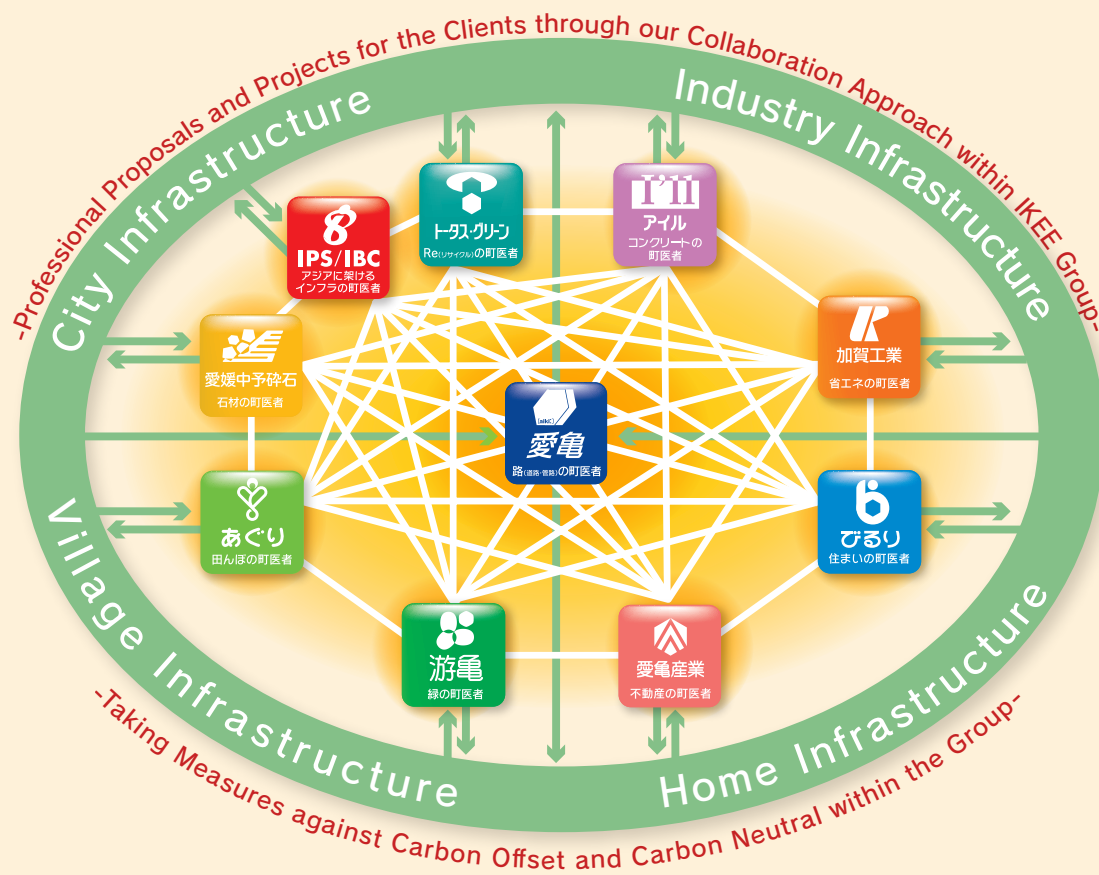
-Professional Proposals and Projects for the Clients through our Collaboration Approach within IKEE Group-

City Infrastructure

Industry Infrastructure

IPS/IBC
アジアに架けるインフラの町医者

トータス・グリーン
Re(リサイクル)の町医者

I'll
アイル
コンクリートの町医者

愛媛中予砕石
石材の町医者

加賀工業
省エネの町医者

aikc
愛亀
路(道路・管路)の町医者

あぐり
田んぼの町医者

びるり
住まいの町医者

游亀
緑の町医者

愛亀産業
不動産の町医者

Village Infrastructure

Home Infrastructure

-Taking Measures against Carbon Offset and Carbon Neutral within the Group-